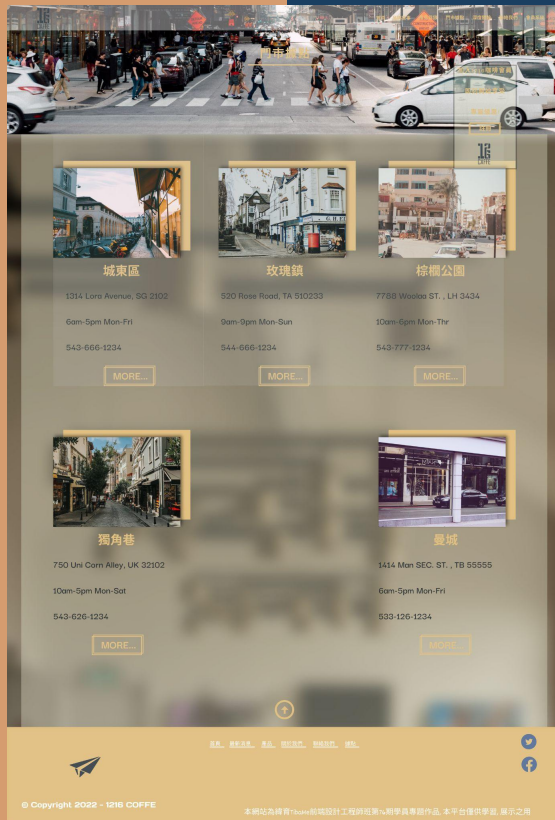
門市據點

1216 COFFE

城東區

1314 Lora Avenue, SG 2102

6am-5pm Mon-Fri

543-666-1234

MORE...

玫瑰鎮

520 Rose Road, TA 510233

9am-9pm Mon-Sun

544-666-1234

MORE...

棕櫚公園

7788 Woolaa ST. , LH 3434

10am-6pm Mon-Thr

543-777-1234

MORE...

獨角巷

750 Uni Corn Alley, UK 32102

10am-5pm Mon-Sat

543-626-1234

MORE...

曼城

1414 Man SEC. ST. , TB 55555

6am-5pm Mon-Fri

533-126-1234

MORE...

© Copyright 2022 - 1216 COFFE

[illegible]